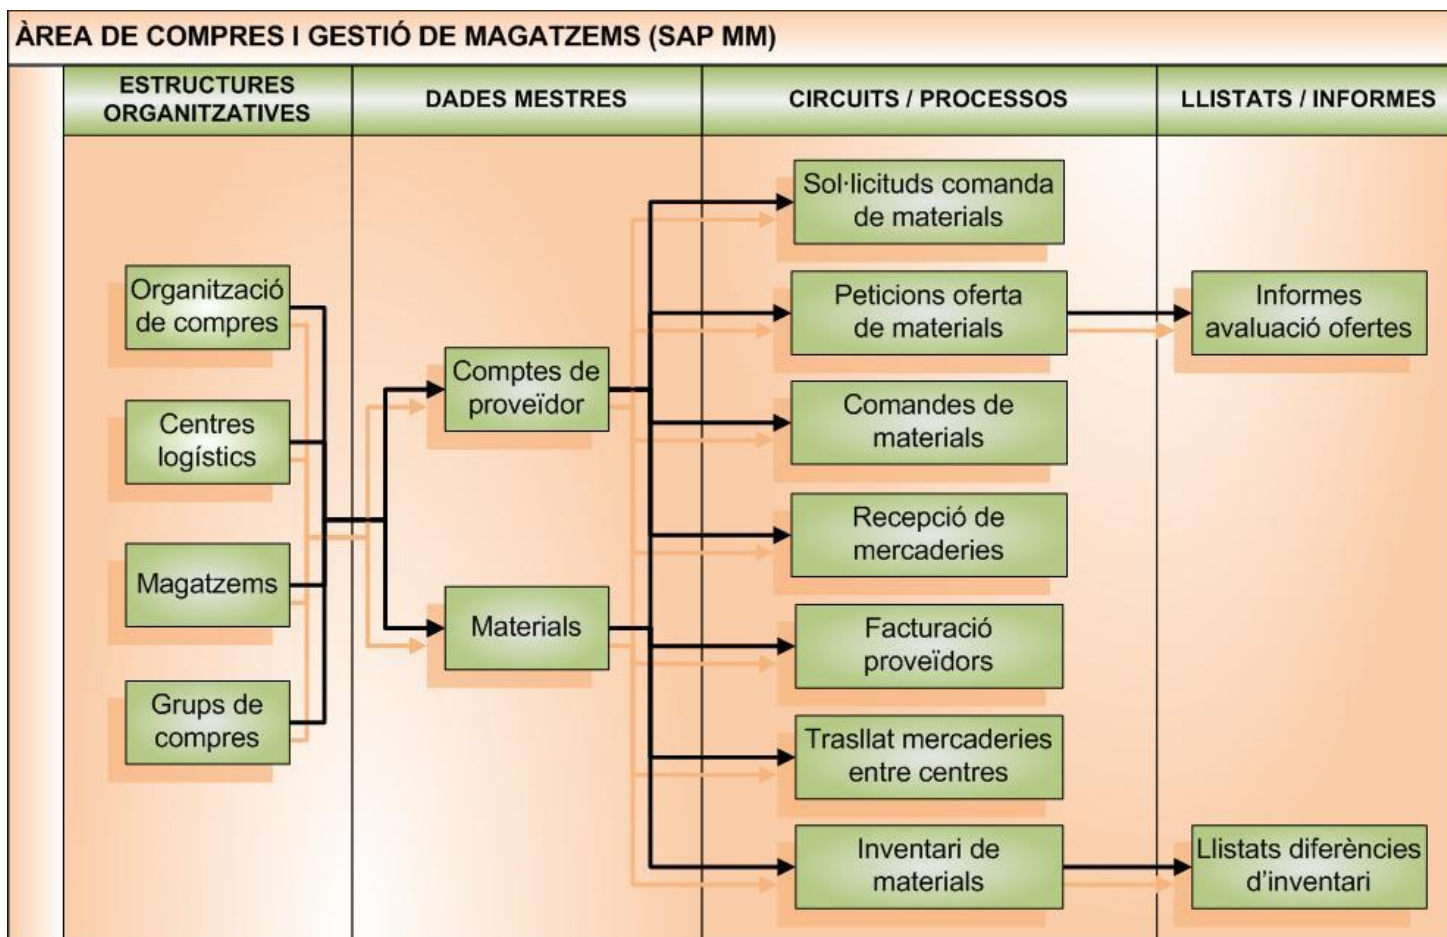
ÀREA DE COMPRES I GESTIÓ DE MAGATZEMS (SAP MM)

ESTRUCTURES ORGANITZATIVES

DADES MESTRES

CIRCUITS / PROCESSOS

LLISTATS / INFORMES

Organització de compres

Centres logístics

Magatzems

Grups de compres

Comptes de proveïdor

Materials

Sol·licituds comanda de materials

Peticions oferta de materials

Comandes de materials

Recepció de mercaderies

Facturació proveïdors

Trasllat mercaderies entre centres

Inventari de materials

Informes avaluació ofertes

Llistats diferències d'inventari